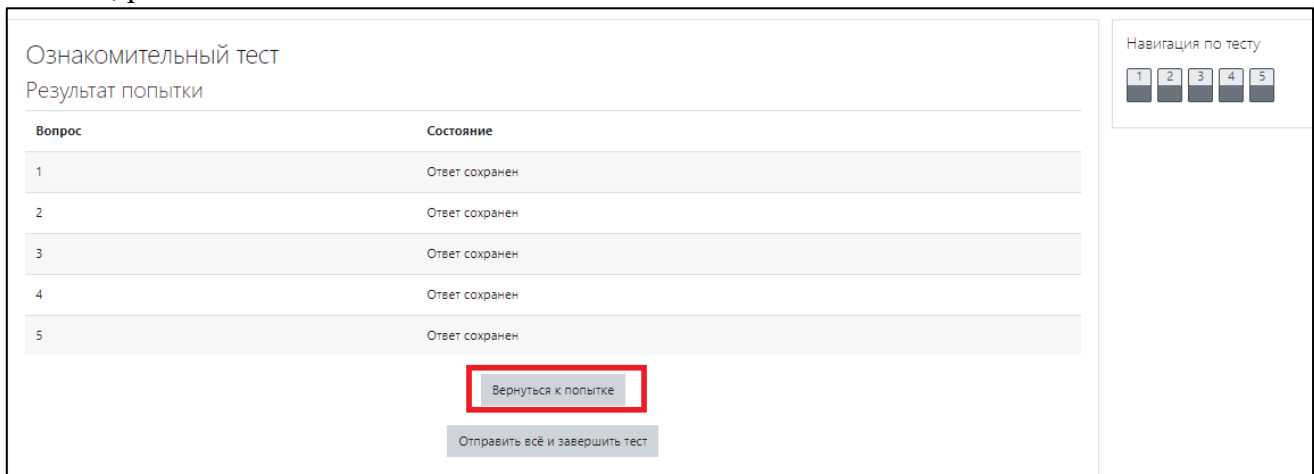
Ознакомительный тест
Результат попытки

| Вопрос | Состояние |
|---|---|
| 1 | Ответ сохранен |
| 2 | Ответ сохранен |
| 3 | Ответ сохранен |
| 4 | Ответ сохранен |
| 5 | Ответ сохранен |

Вернуться к попытке

Отправить всё и завершить тест

Навигация по тесту

1 2 3 4 5